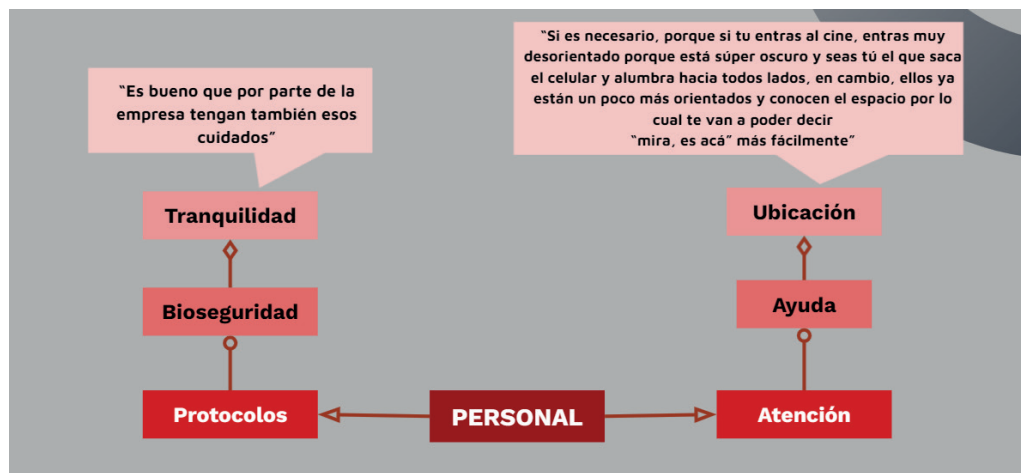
"Es bueno que por parte de la empresa tengan también esos cuidados"

Tranquilidad

Bioseguridad

Protocolos

PERSONAL

"Si es necesario, porque si tu entras al cine, entras muy desorientado porque está súper oscuro y seas tú el que saca el celular y alumbra hacia todos lados, en cambio, ellos ya están un poco más orientados y conocen el espacio por lo cual te van a poder decir "mira, es acá" más fácilmente"

Ubicación

Ayuda

Atención